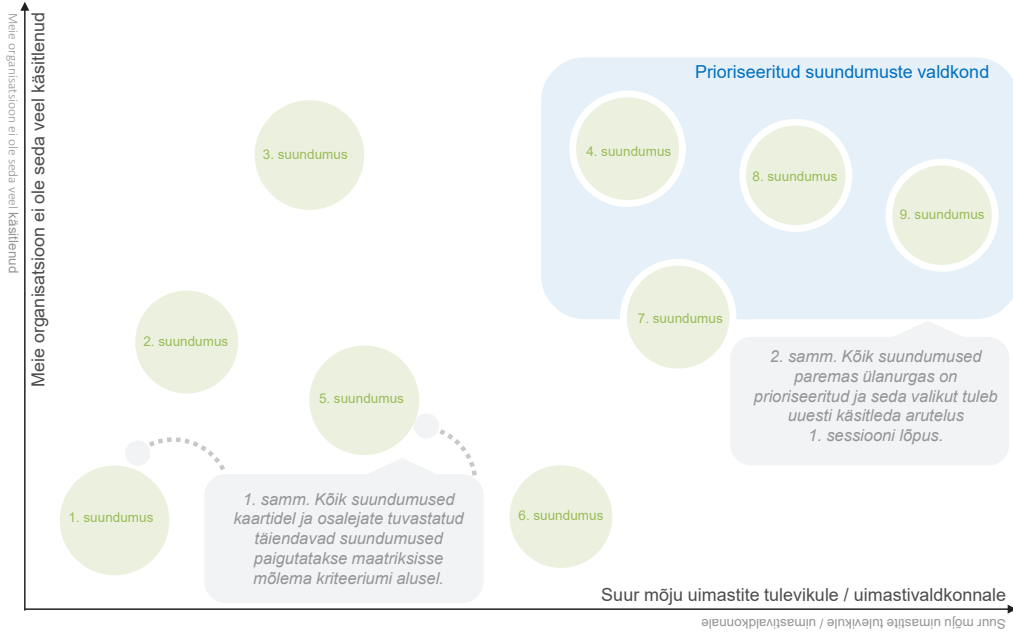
Meie organisatsioon ei ole seda veel käsitlenud

Meie organisatsioon ei ole seda veel käsitlenud

Prioriseeritud suundumuste valdkond

3. suundumus

4. suundumus

8. suundumus

9. suundumus

2. suundumus

7. suundumus

2. samm. Kõik suundumused paremas ülanurgas on prioriseeritud ja seda valikut tuleb uuesti käsitleda arutelus 1. sessiooni lõpus.

5. suundumus

1. suundumus

1. samm. Kõik suundumused kaartidel ja osalejate tuvastatud täiendavad suundumused paigutatakse maatriksisse mõlema kriteeriumi alusel.

6. suundumus

Suur mõju uimastite tulevikule / uimastivaldkonnale

Suur mõju uimastite tulevikule / uimastivaldkonnale